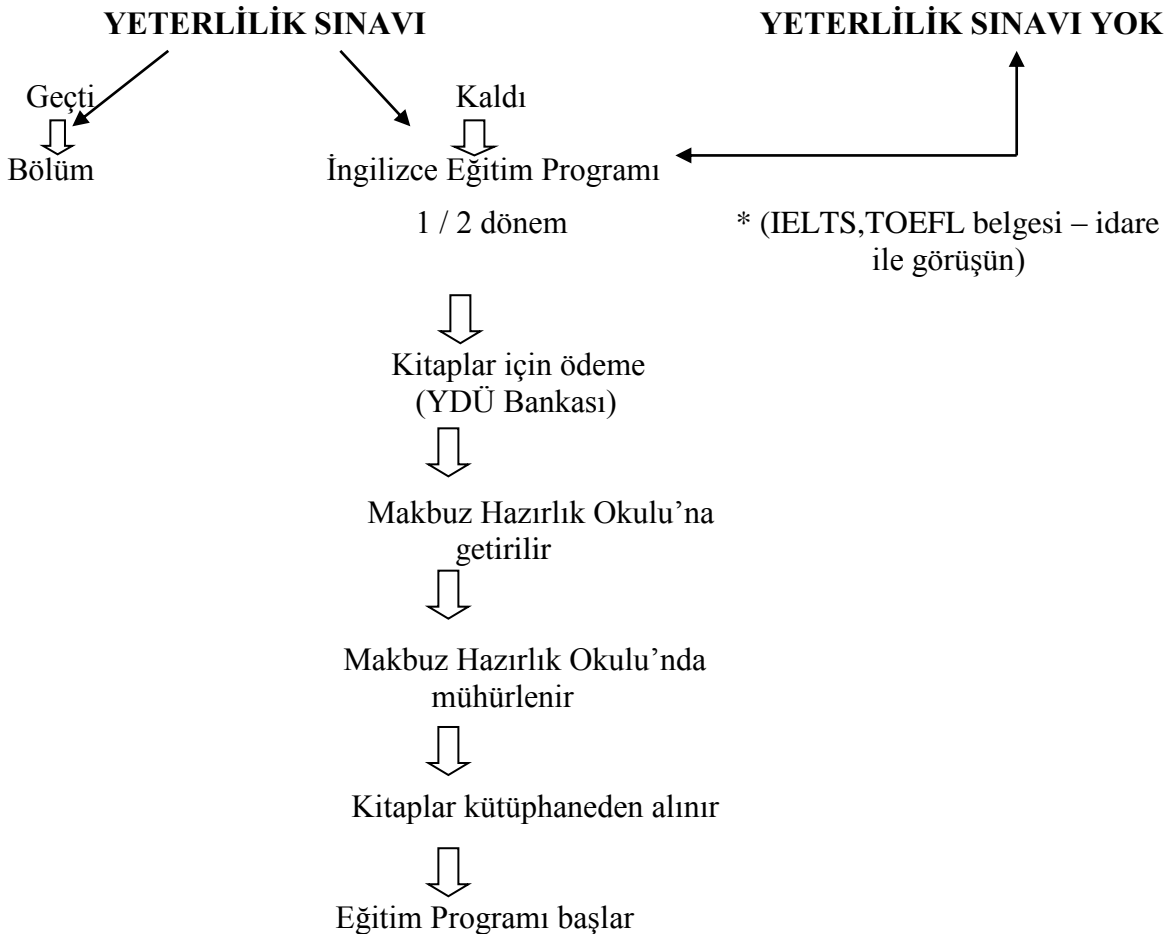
**YETERLİLİK SINAVI**

**YETERLİLİK SINAVI YOK**

Geçti

Bölüm

Kaldı

İngilizce Eğitim Programı

1 / 2 dönem

* (IELTS,TOEFL belgesi – idare ile görüşün)

Kitaplar için ödeme (YDÜ Bankası)

Makbuz Hazırlık Okulu'na getirilir

Makbuz Hazırlık Okulu'nda mühürlenir

Kitaplar kütüphaneden alınır

Eğitim Programı başlar